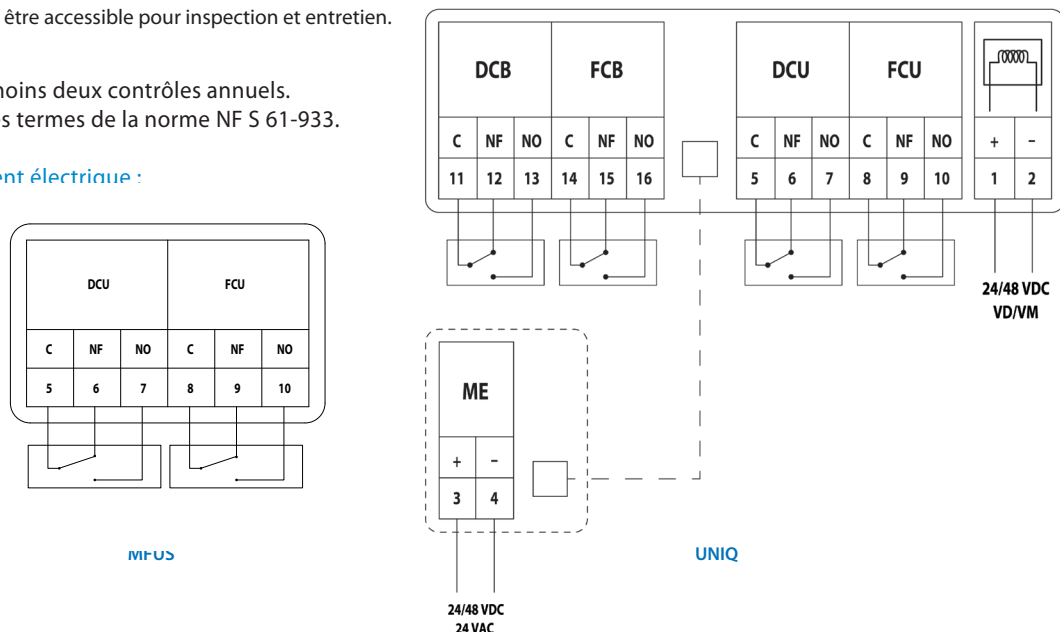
être accessible pour inspection et entretien.

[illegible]oins deux contrôles annuels.
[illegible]s termes de la norme NF S 61-933.

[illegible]nt électrique :

| DCU | | | FCU | | |
|---|---|---|---|---|---|
| C | NF | NO | C | NF | NO |
| 5 | 6 | 7 | 8 | 9 | 10 |

MFUS

| DCB | | | FCB | | |
|---|---|---|---|---|---|
| C | NF | NO | C | NF | NO |
| 11 | 12 | 13 | 14 | 15 | 16 |

| DCU | | | FCU | | |
|---|---|---|---|---|---|
| C | NF | NO | C | NF | NO |
| 5 | 6 | 7 | 8 | 9 | 10 |

| + | - |
|---|---|
| 1 | 2 |

24/48 VDC
VD/VM

ME

| + | - |
|---|---|
| 3 | 4 |

24/48 VDC
24 VAC

UNIQ